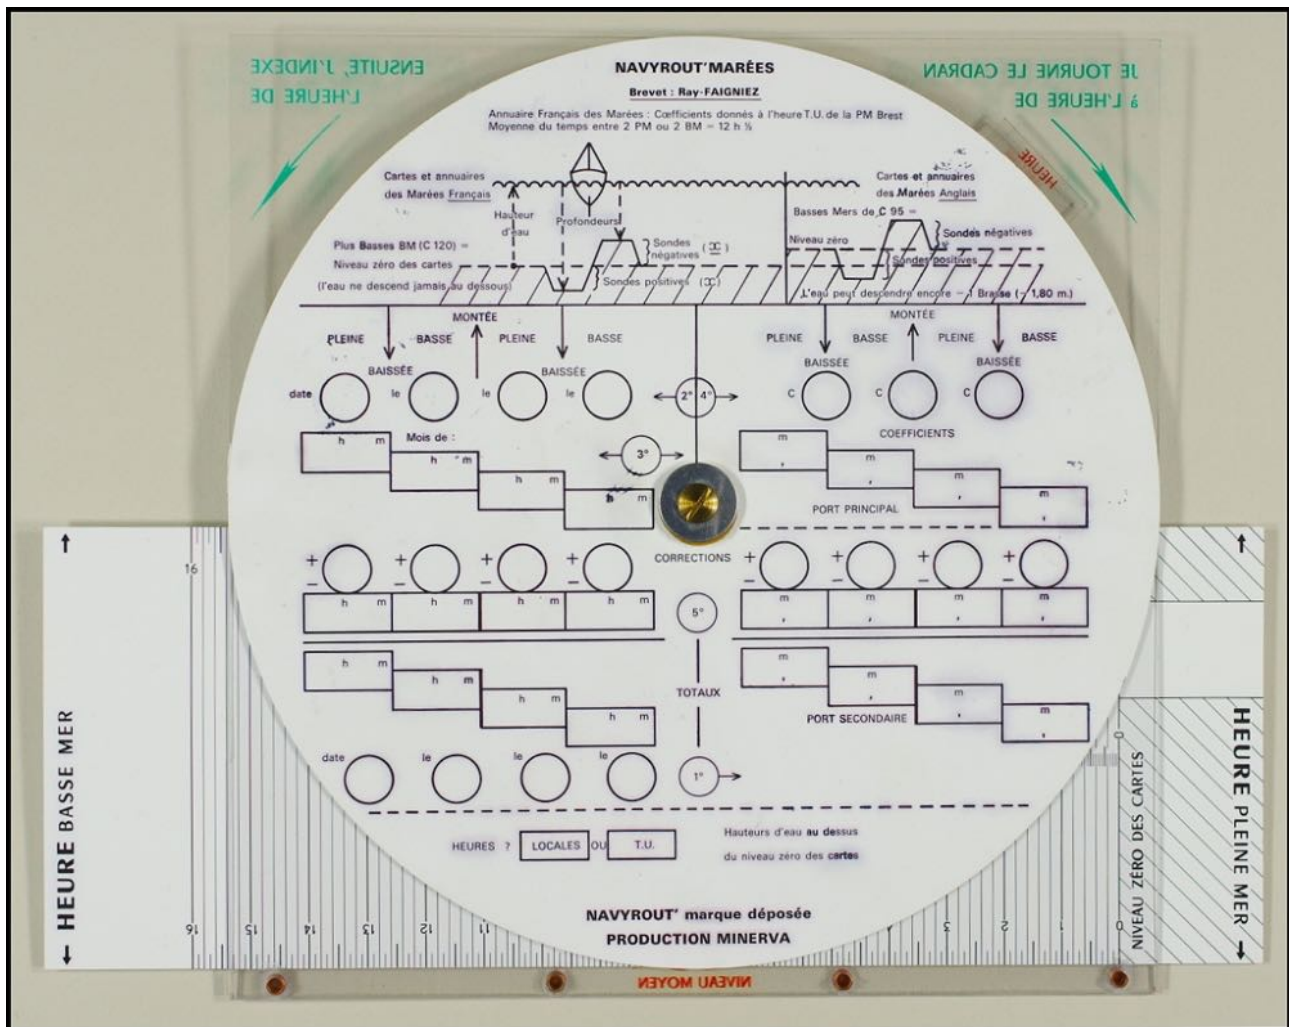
ENSUITE, L'INDEXE L'HEURE DE

NAVYROUT'MARÉES
Brevet : Ray-FAIGNIEZ

JE TOURNE LE CADRAN à L'HEURE DE

HEURE

Annuaire Français des Marées : Cœfficients donnés à l'heure T.U. de la PM Brest
Moyenne du temps entre 2 PM ou 2 BM = 12 h ½

Cartes et annuaires des Marées Français

Hauteur d'eau

Profondeurs

Plus Basses BM (C 120) = Niveau zéro des cartes (l'eau ne descend jamais au dessous)

Sondes négatives ($\overline{\text{□}}$)

Sondes positives ($\underline{\text{□}}$)

Cartes et annuaires des Marées Anglais

Basses Mers de C 95 =

Niveau zéro

Sondes négatives

Sondes positives

L'eau peut descendre encore — 1 Brasse (− 1,80 m.)

PLEINE BASSE MONTÉE PLEINE BASSE
BAISSÉE BAISSÉE

PLEINE BASSE MONTÉE PLEINE BASSE
BAISSÉE BAISSÉE

date le le le

2° 4°

C C C

Mois de :

h m h m h m h m

3°

COEFFICIENTS

m , m , m , m ,

PORT PRINCIPAL

CORRECTIONS

+ − + − + − + −

+ − + − + − + −

h m h m h m h m

m , m , m , m ,

5°

TOTAUX

h m h m h m h m

m , m , m , m ,

PORT SECONDAIRE

date le le le

1°

HEURES ? LOCALES OU T.U.

Hauteurs d'eau au dessus du niveau zéro des cartes

NAVYROUT' marque déposée
PRODUCTION MINERVA

16

← HEURE BASSE MER →

16 15 14 13 12 11 3 2 1

0

NIVEAU ZÉRO DES CARTES

HEURE PLEINE MER

NIVEAU MOYEN